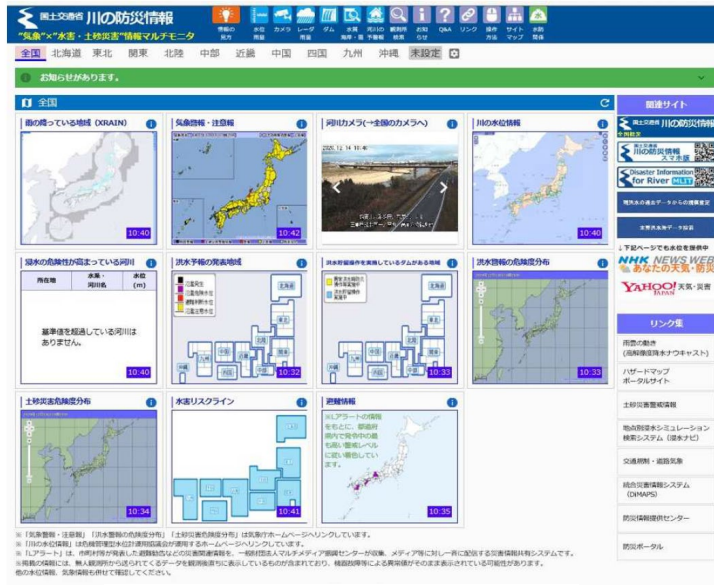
国土交通省 川の防災情報
"気象"×"水害・土砂災害"情報マルチモニタ

情報の見方 水位雨量 カメラ レーダ雨量 ダム 水質 河川の氾濫・予警報 観測所検索 お知らせ Q&A リンク 操作方法 サイトマップ 水防関係

全国 北海道 東北 関東 北陸 中部 近畿 中国 四国 九州 沖縄 未設定

お知らせがあります。

全国

雨の降っている地域（XRAIN）
10:40

気象警報・注意報
10:42

河川カメラ（→全国のカメラへ）
2020.12.14 10:40

川の水位情報
10:40

洪水の危険性が高まっている河川
| 所在地 | 水系・河川名 | 水位(m) |
|---|---|---|
基準値を超過している河川はありません。
10:40

洪水予報の発表地域
10:32

洪水対策操作を実施しているダムがある地域
10:33

洪水警報の危険度分布
10:33

土砂災害危険度分布
10:34

水害リスクライン
10:41

避難情報
※Lアラートの情報をもとに、都道府県内で発令中の最も高い警戒レベルに色付けをしています。
10:35

※「気象警報・注意報」「洪水警報の危険度分布」「土砂災害危険度分布」は気象庁ホームページへリンクしています。
※「川の水位情報」は危機管理型水位計運用協議会が運用するホームページへリンクしています。
※「Lアラート」は、市町村等が発表した避難勧告などの災害関連情報を、一般財団法人マルチメディア振興センターが収集、メディア等に対し一斉に配信する災害情報共有システムです。
※掲載の情報には、無人観測所から送られてくるデータを観測後直ちに表示しているものが含まれており、機器故障等による異常値がそのまま表示されている可能性があります。
他の水位情報、気象情報も併せて確認してください。

関連サイト
国土交通省 川の防災情報
全国版
国土交通省 川の防災情報 スマホ版
Disaster Information for River
現況水位縦断データ
水害統計データ
↓下記ページでも水位を提供中
NHK NEWS WEB あなたの天気・防災
YAHOO! JAPAN 天気・災害

リンク集
雨雲の動き（高解像度降水ナウキャスト）
ハザードマップポータルサイト
土砂災害警戒情報
地点別浸水シミュレーション検索システム（浸水ナビ）
交通規制・道路気象
統合災害情報システム（DiMAPS）
防災情報提供センター
防災ポータル